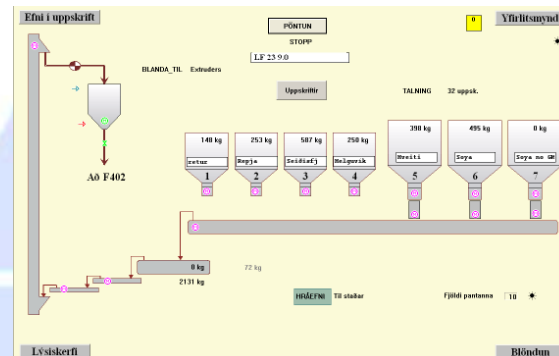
Efni i uppskrift
Yfirlitsmynd
PÖNTUN
STOPP
0
LF 23 9.0
BLANDA_TIL Extrudera
Uppskriftir
TALNING 32 uppsk.
Að F402
148 kg
253 kg
507 kg
250 kg
398 kg
495 kg
0 kg
zetur
Repja
Seiðisfj
Helguvik
Hveiti
Soya
Soya no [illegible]
1
2
3
4
5
6
7
0 kg
72 kg
2131 kg
HRÁEFNI
Til staðar
Fjöldi pantanna
10
Lýsiskerfi
Blöndun